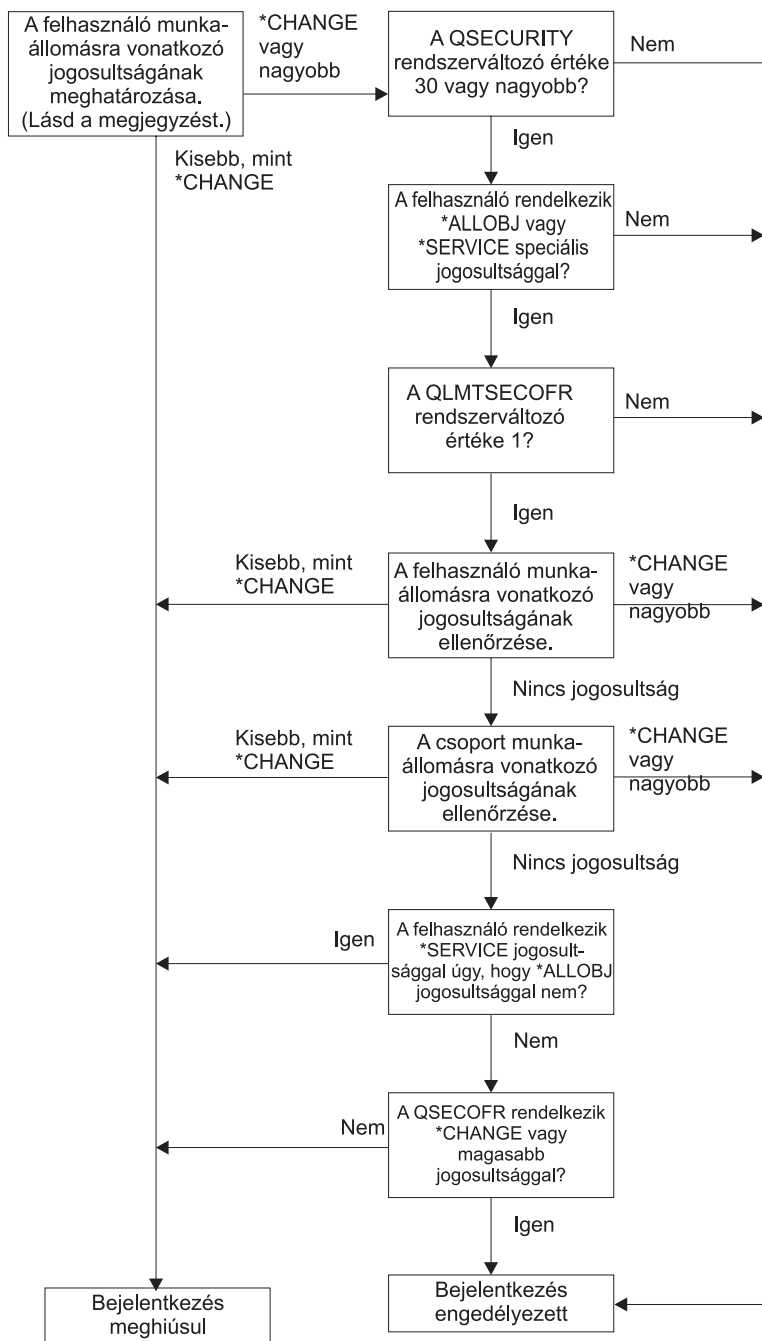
A felhasználó munkaállomásra vonatkozó jogosultságának meghatározása. (Lásd a megjegyzést.)

*CHANGE vagy nagyobb

A QSECURITY rendszerváltozó értéke 30 vagy nagyobb?

Nem

Kisebb, mint *CHANGE

Igen

A felhasználó rendelkezik *ALLOBJ vagy *SERVICE speciális jogosultsággal?

Nem

Igen

A QLMTSECOFR rendszerváltozó értéke 1?

Nem

Igen

Kisebb, mint *CHANGE

A felhasználó munkaállomásra vonatkozó jogosultságának ellenőrzése.

*CHANGE vagy nagyobb

Nincs jogosultság

Kisebb, mint *CHANGE

A csoport munkaállomásra vonatkozó jogosultságának ellenőrzése.

*CHANGE vagy nagyobb

Nincs jogosultság

Igen

A felhasználó rendelkezik *SERVICE jogosultsággal úgy, hogy *ALLOBJ jogosultsággal nem?

Nem

Nem

A QSECOFR rendelkezik *CHANGE vagy magasabb jogosultsággal?

Igen

Bejelentkezés meghiúsul

Bejelentkezés engedélyezett